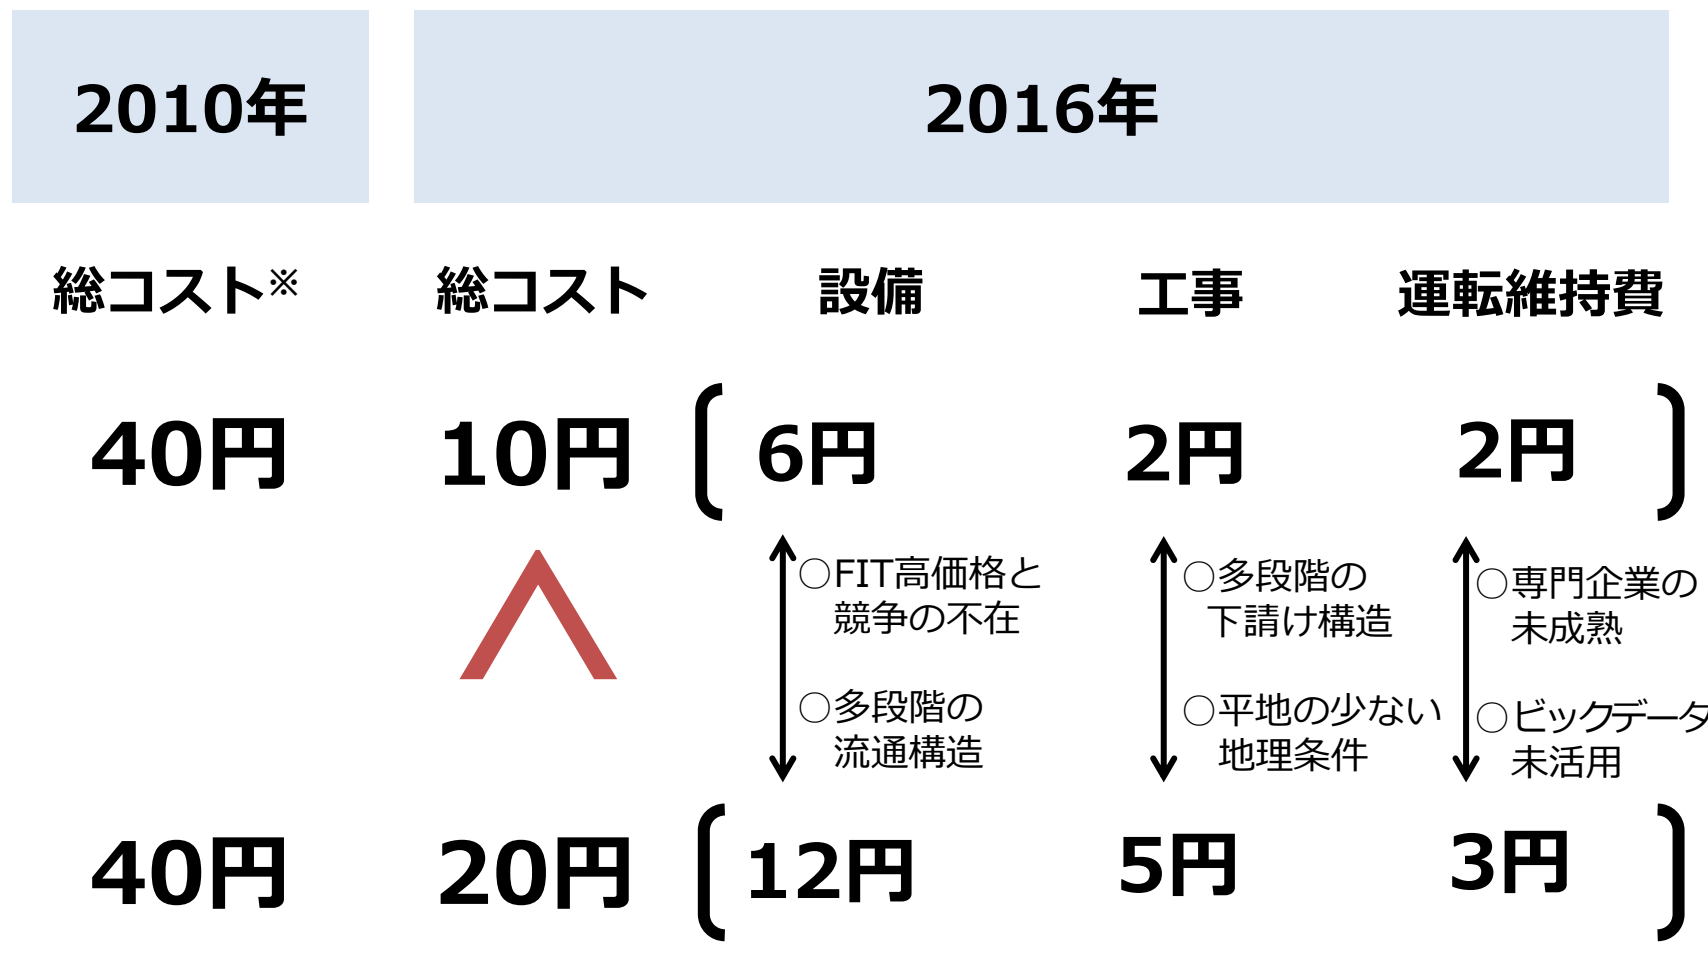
2010年

2016年

総コスト※

総コスト

設備

工事

運転維持費

40円

10円

6円

2円

2円

○FIT高価格と競争の不在

○多段階の流通構造

○多段階の下請け構造

○平地の少ない地理条件

○専門企業の未成熟

○ビッグデータ未活用

40円

20円

12円

5円

3円